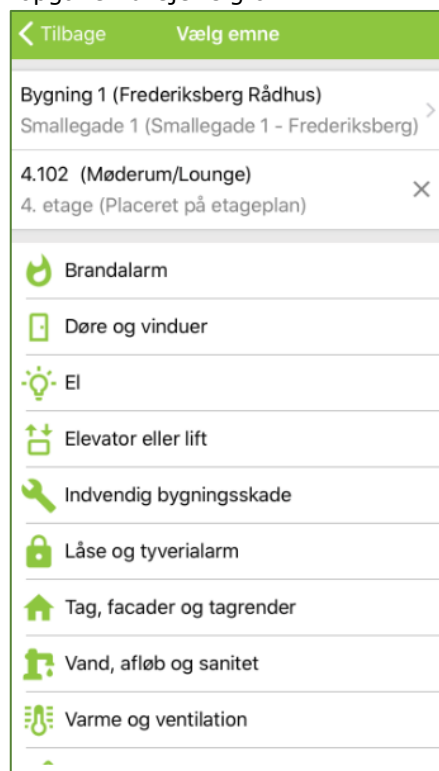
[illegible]

Tilbage Vælg emne

Bygning 1 (Frederiksberg Rådhus)
Smallegade 1 (Smallegade 1 - Frederiksberg)

4.102 (Møderum/Lounge)
4. etage (Placeret på etageplan)

Brandalarm

Døre og vinduer

El

Elevator eller lift

Indvendig bygningsskade

Låse og tyverialarm

Tag, facader og tagrender

Vand, afløb og sanitet

Varme og ventilation